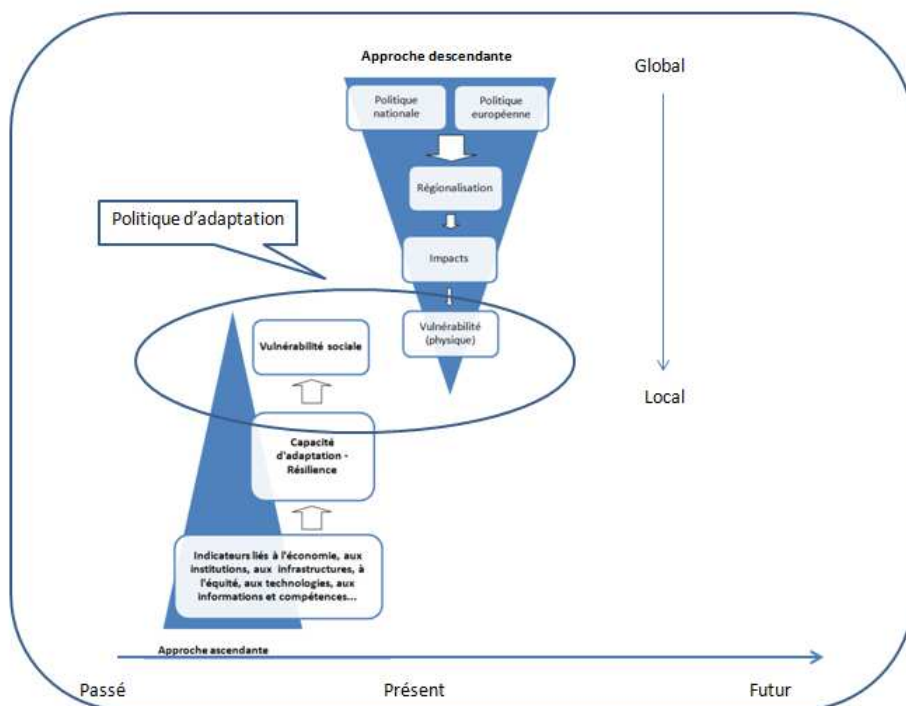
Approche descendante

Global

Politique nationale

Politique européenne

Régionalisation

Politique d'adaptation

Impacts

Vulnérabilité (physique)

Vulnérabilité sociale

Local

Capacité d'adaptation - Résilience

Indicateurs liés à l'économie, aux institutions, aux infrastructures, à l'équité, aux technologies, aux informations et compétences...

Approche ascendante

Passé

Présent

Futur